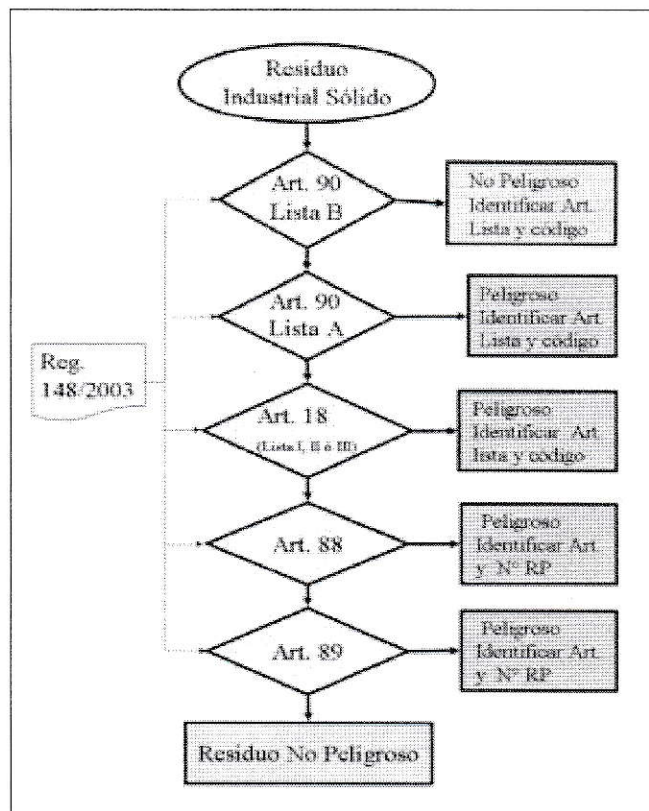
Residuo Industrial Sólido

Art. 90 Lista B

No Peligroso Identificar Art. Lista y codigo

Art. 90 Lista A

Peligroso Identificar Art. Lista y codigo

Reg. 148/2003

Art. 18 (Lista I, II ó III)

Peligroso Identificar Art lista y codigo

Art. 88

Peligroso Identificar Art y N° RP

Art. 89

Peligroso Identificar Art. y N° RP

Residuo No Peligroso